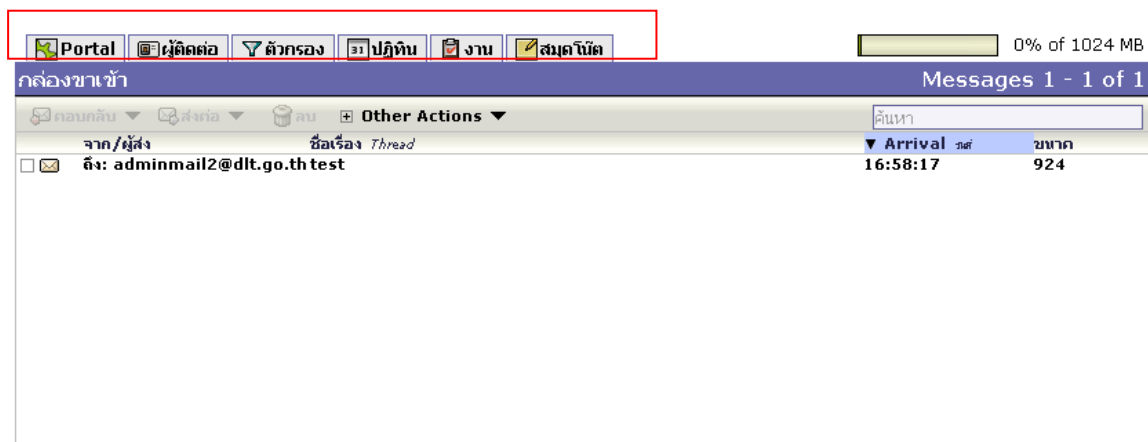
Portal | ผู้ติดต่อ | ตัวกรอง | 31 ปฏิทิน | งาน | สมุดโน้ต

0% of 1024 MB

กล่องขาเข้า

Messages 1 - 1 of 1

ตอบกลับ ▼ ส่งต่อ ▼ ลบ ⊞ Other Actions ▼

ค้นหา

| | จาก/ผู้ส่ง | ชื่อเรื่อง Thread | ▼ Arrival รส่ | ขนาด |
|---|---|---|---|---|
| | ถึง: adminmail2@dlt.go.th | test | 16:58:17 | 924 |